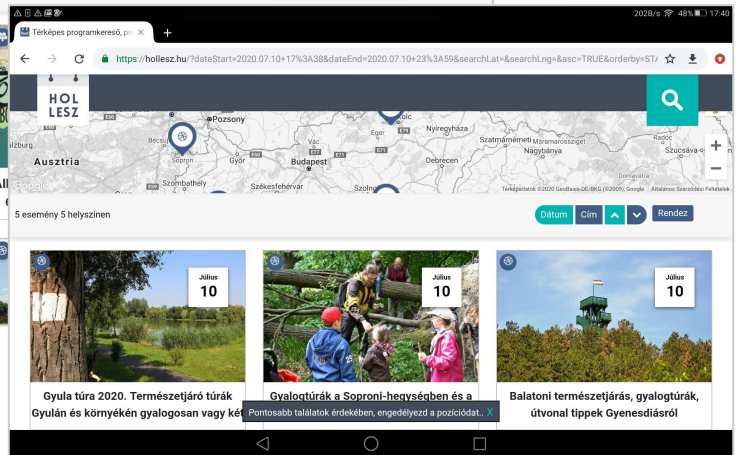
202B/s 48% 17:40

Térképes programkereső, pr ×
+

https://hollesz.hu/?dateStart=2020.07.10+17%3A38&dateEnd=2020.07.10+23%3A59&searchLat=&searchLng=&asc=TRUE&orderby=ST

HOL LESZ

Pozsony
Miskolc
Nyíregyháza
Eger
Sopron
Győr
Budapest
Ausztria
Debrecen
Szatmárnémeti
Máramarosszigeti
Nagybánya
Szombathely
Székesfehérvár
Szolno
Szucsava
Dornavatra
Google
Térképadatok ©2020 GeoBasis-DE/BKG (©2009), Google Általános Szerződési Feltételek

5 esemény 5 helyszínen

Dátum
Cím
Rendez

Július 10
Gyula túra 2020. Természetjáró túrák Gyulán és környékén gyalogosan vagy két

Július 10
Gyalogtúrák a Soproni-hegységben és a

Július 10
Balatoni természetjárás, gyalogtúrák, útvonal tippek Gyenesdiásról

Pontosabb találatok érdekében, engedélyezd a pozíciódat.. X